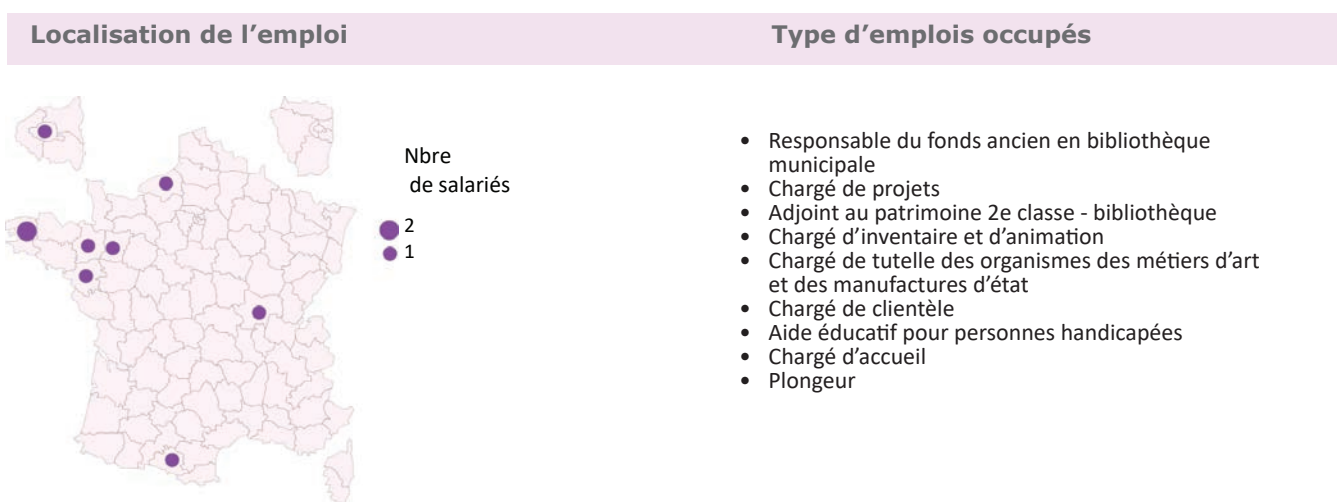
Localisation de l’emploi

Nbre
de salariés

2
1

Type d’emplois occupés

- Responsable du fonds ancien en bibliothèque municipale
- Chargé de projets
- Adjoint au patrimoine 2e classe - bibliothèque
- Chargé d’inventaire et d’animation
- Chargé de tutelle des organismes des métiers d’art et des manufactures d’état
- Chargé de clientèle
- Aide éducatif pour personnes handicapées
- Chargé d’accueil
- Plongeur